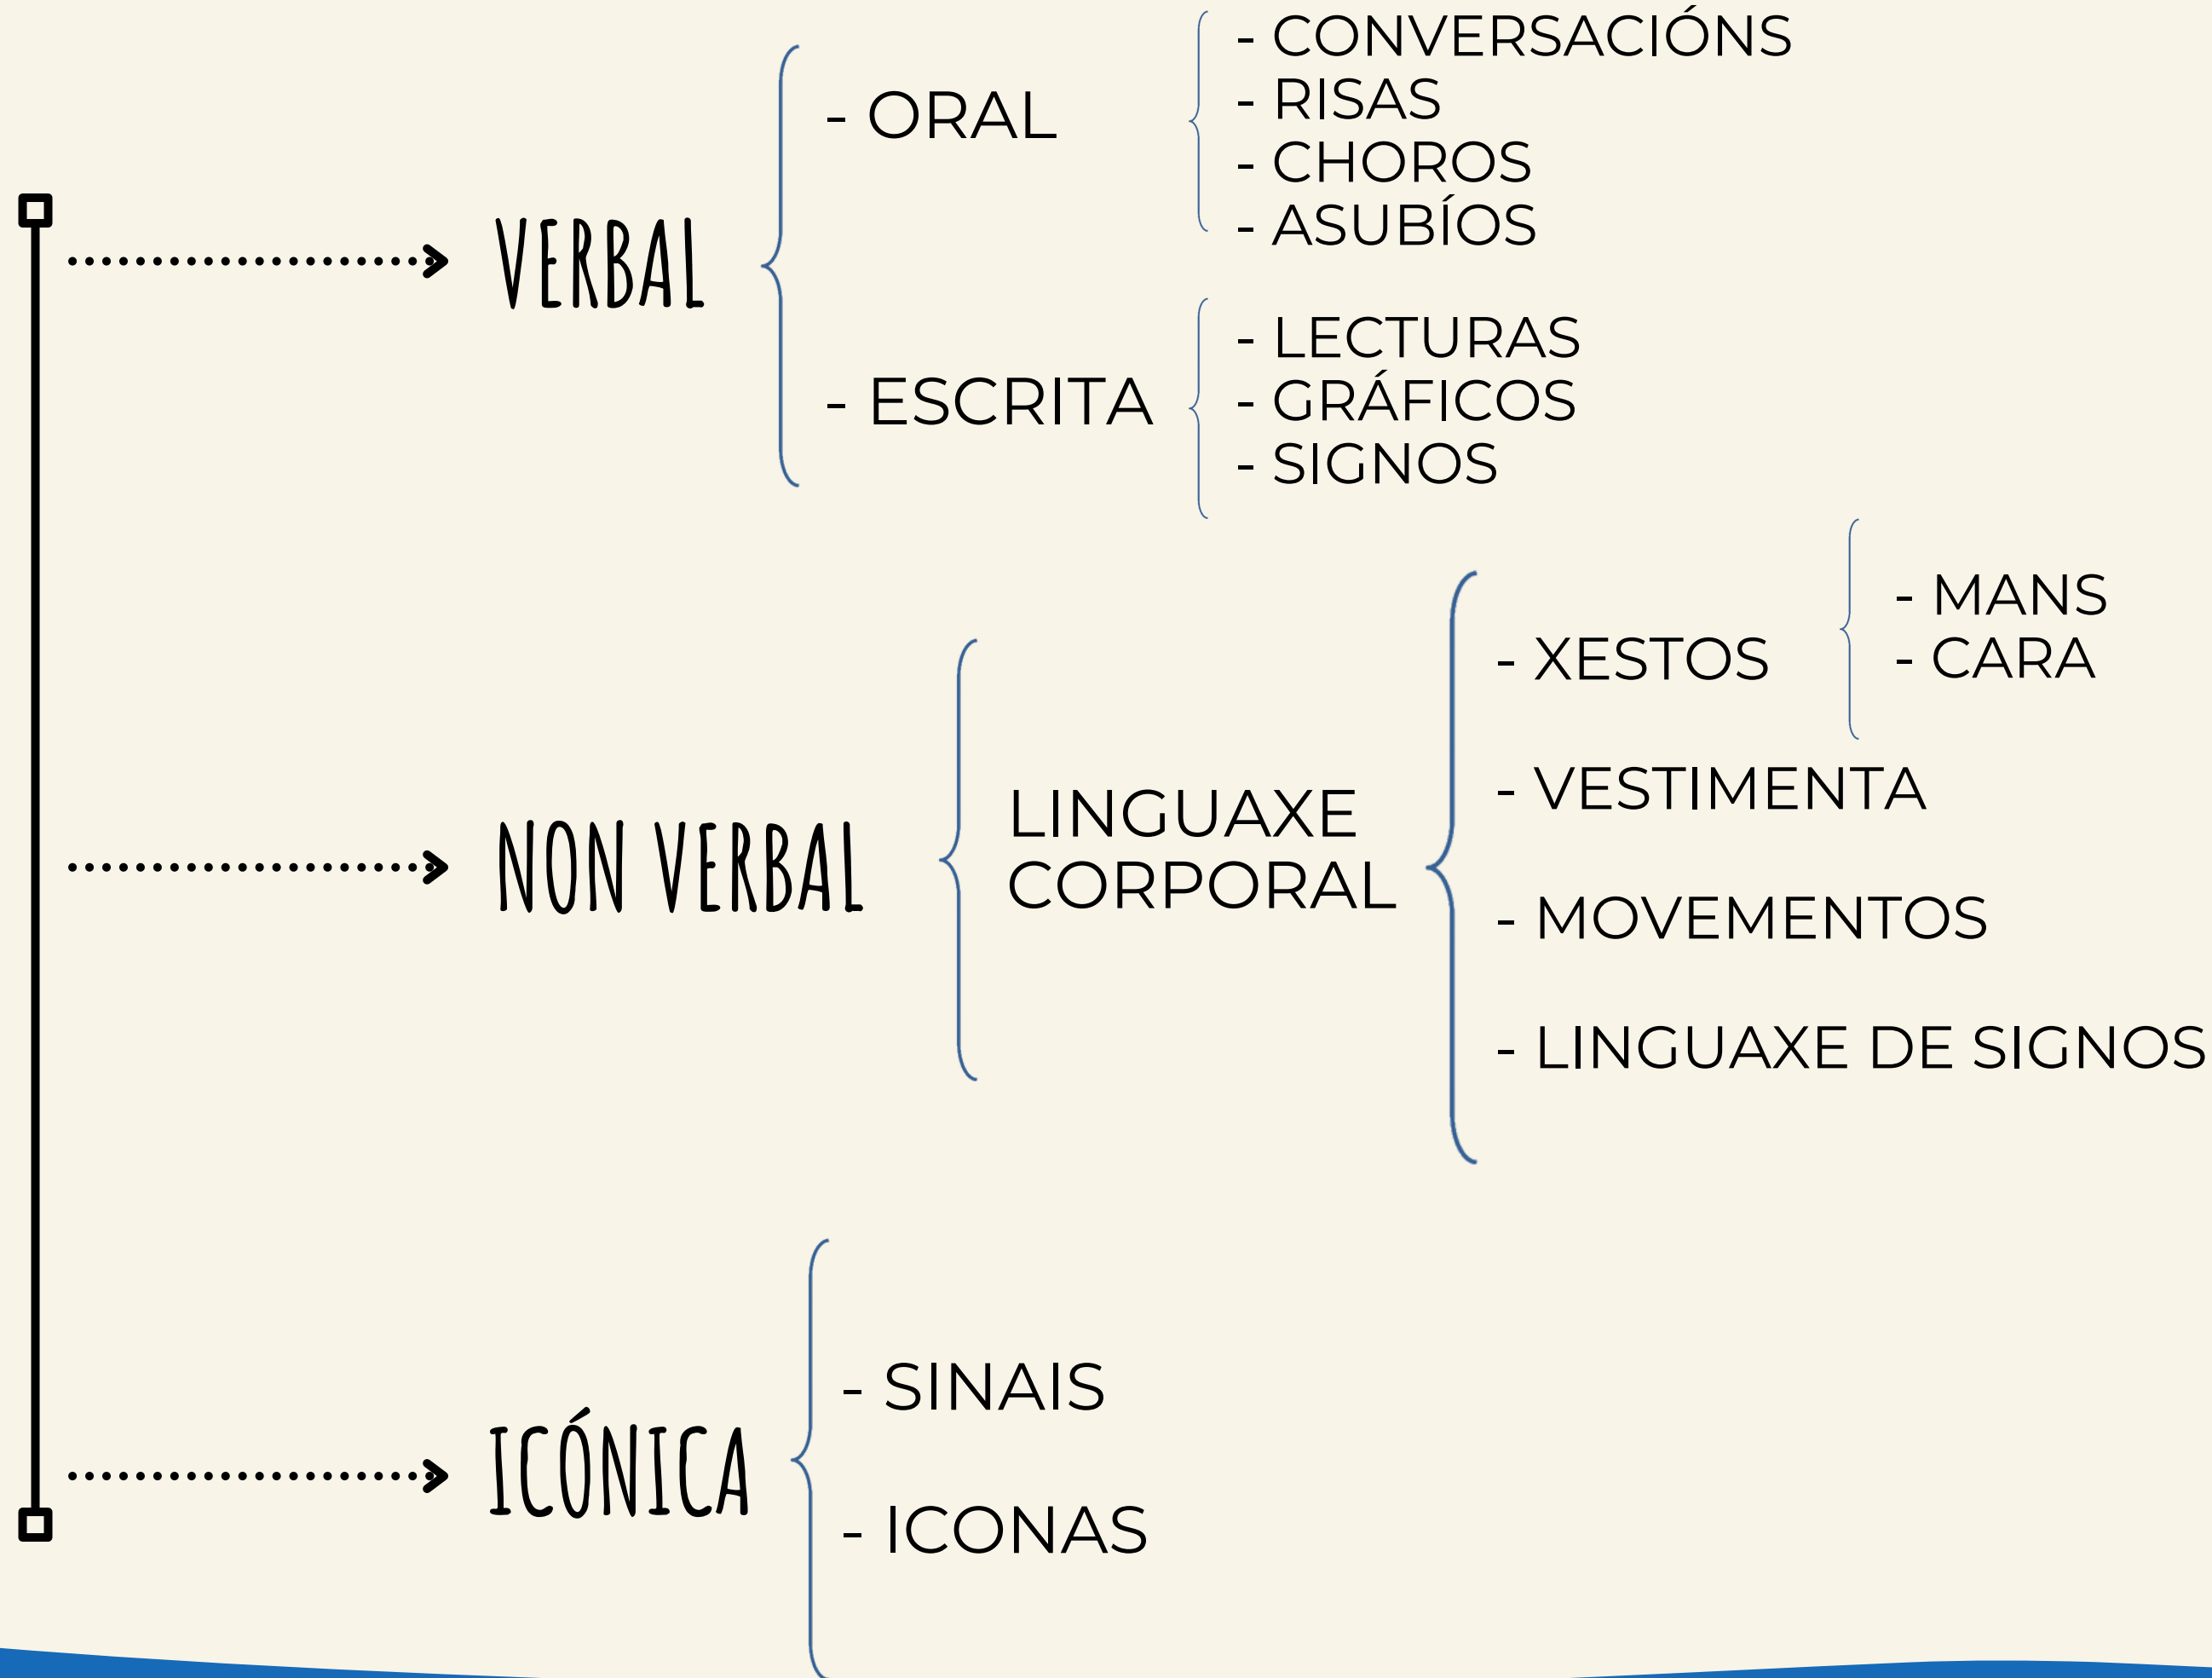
VERBAL

- ORAL
- CONVERSACIÓNS
- RISAS
- CHOROS
- ASUBÍOS

- ESCRITA
- LECTURAS
- GRÁFICOS
- SIGNOS

NON VERBAL

LINGUAXE CORPORAL

- XESTOS
- MANS
- CARA

- VESTIMENTA

- MOVEMENTOS

- LINGUAXE DE SIGNOS

ICÓNICA

- SINAIS

- ICONAS